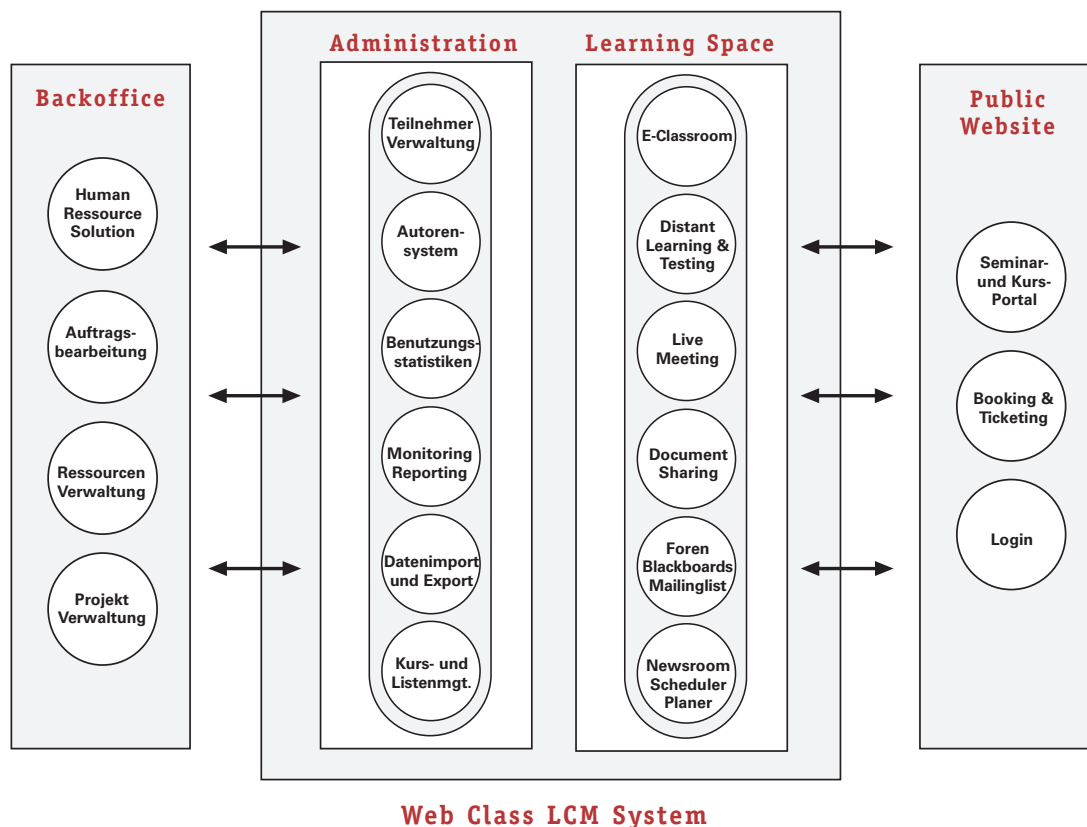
Backoffice

Human Ressource Solution

Auftragsbearbeitung

Ressourcen Verwaltung

Projekt Verwaltung

Administration

Teilnehmer Verwaltung

Autorensystem

Benutzungsstatistiken

Monitoring Reporting

Datenimport und Export

Kurs- und Listenmgt.

Learning Space

E-Classroom

Distant Learning & Testing

Live Meeting

Document Sharing

Foren Blackboards Mailinglist

Newsroom Scheduler Planer

Public Website

Seminar- und Kurs-Portal

Booking & Ticketing

Login

Web Class LCM System